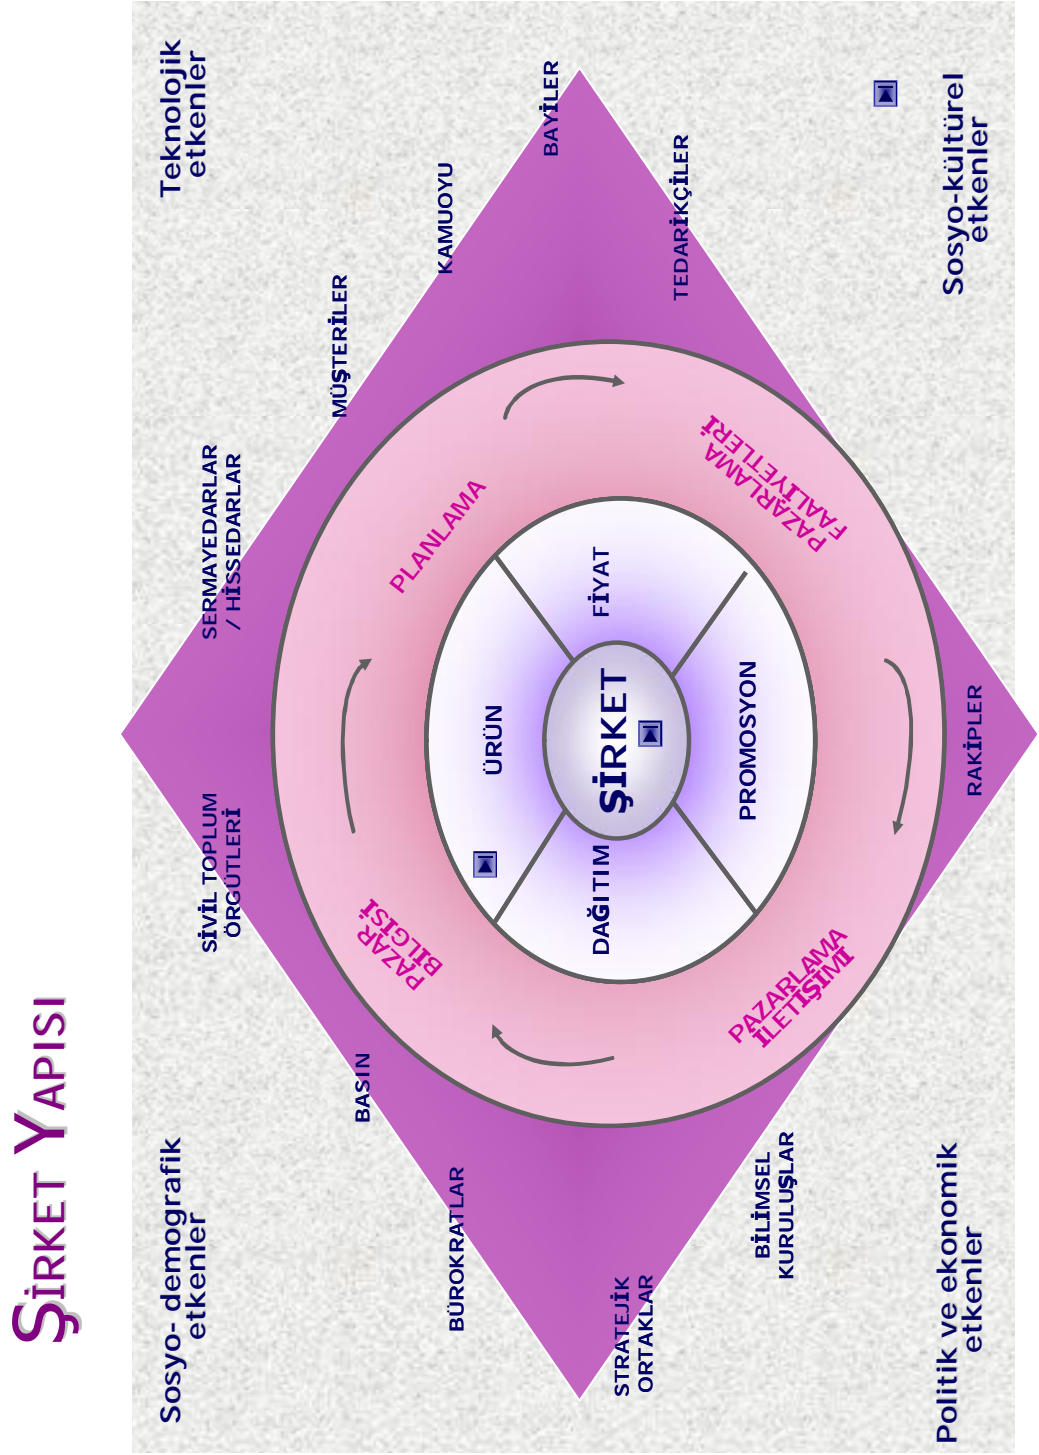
ŞİRKET YAPISI

Sosyo- demografik etkenler

Teknolojik etkenler

Sosyo-kültürel etkenler

Politik ve ekonomik etkenler

BÜROKRATLAR

BASIN

SİVİL TOPLUM ÖRGÜTLERİ

SERMAYEDARLAR / HİSSEDARLAR

MÜŞTERİLER

KAMUOYU

BAYİLER

TEDARİKÇİLER

RAKİPLER

BİLİMSEL KURULUŞLAR

STRATEJİK ORTAKLAR

PLANLAMA

PAZARLAMA FAALİYETLERİ

PAZARLAMA İLETİŞİMİ

PAZAR BİLGİSİ

ÜRÜN

FİYAT

PROMOSYON

DAĞITIM

ŞİRKET